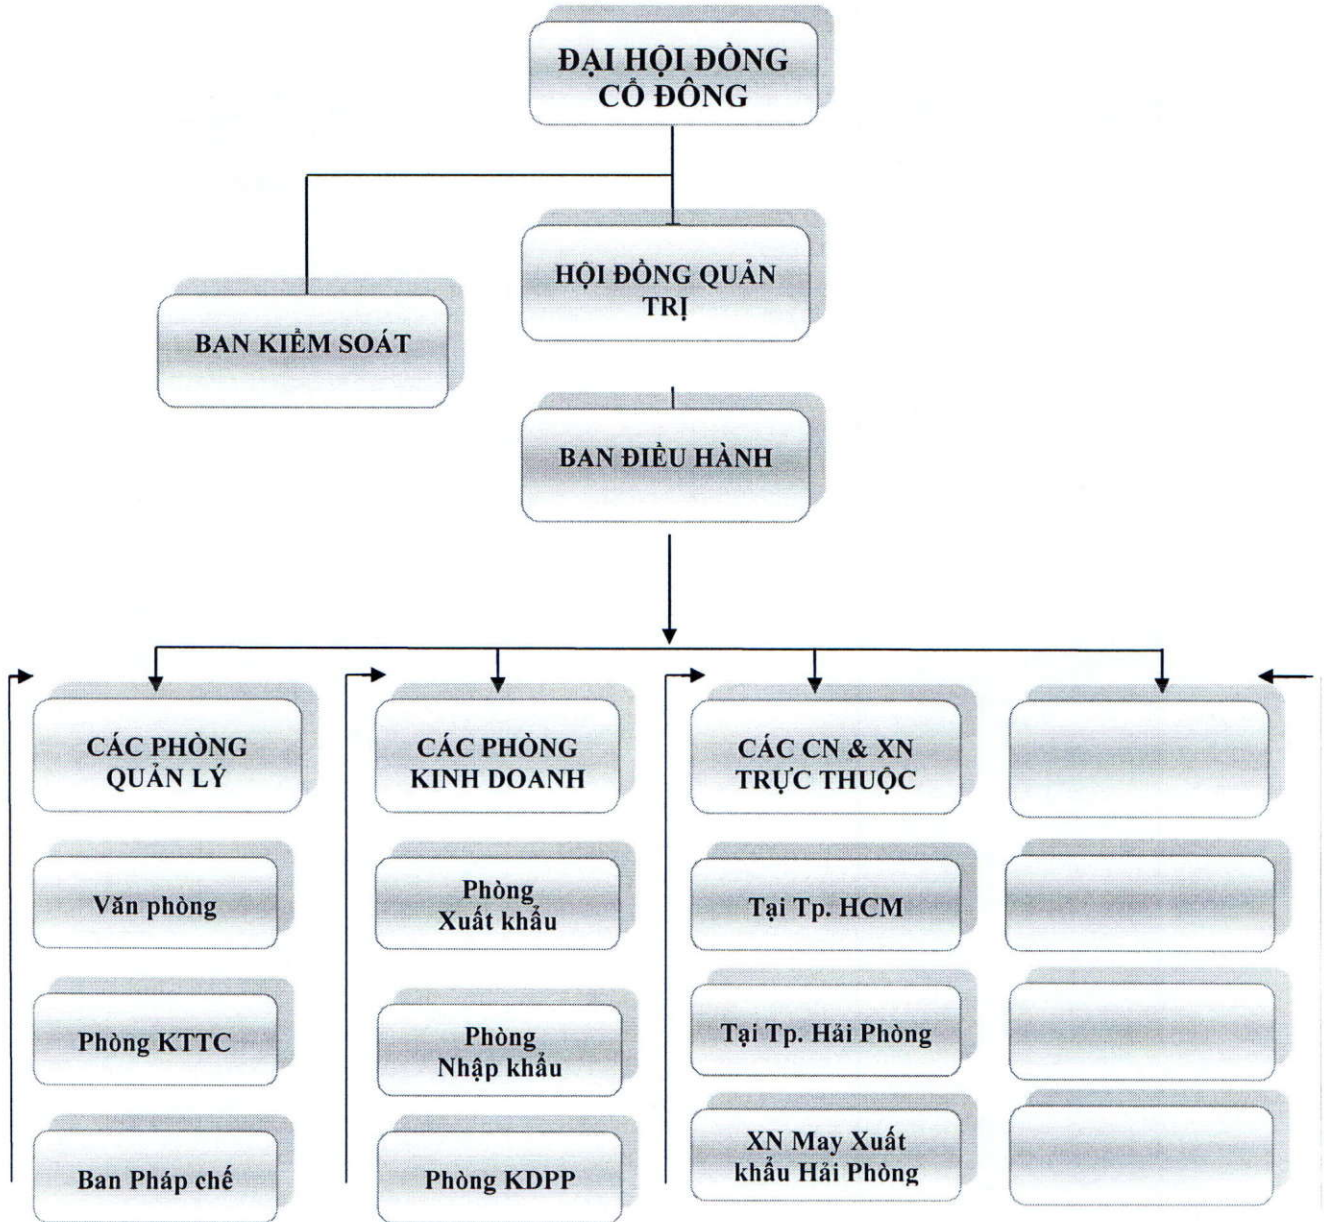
ĐẠI HỘI ĐỒNG CỔ ĐÔNG

BAN KIỂM SOÁT

HỘI ĐỒNG QUẢN TRỊ

BAN ĐIỀU HÀNH

CÁC PHÒNG QUẢN LÝ

Văn phòng

Phòng KTTC

Ban Pháp chế

CÁC PHÒNG KINH DOANH

Phòng Xuất khẩu

Phòng Nhập khẩu

Phòng KDPP

CÁC CN & XN TRỰC THUỘC

Tại Tp. HCM

Tại Tp. Hải Phòng

XN May Xuất khẩu Hải Phòng